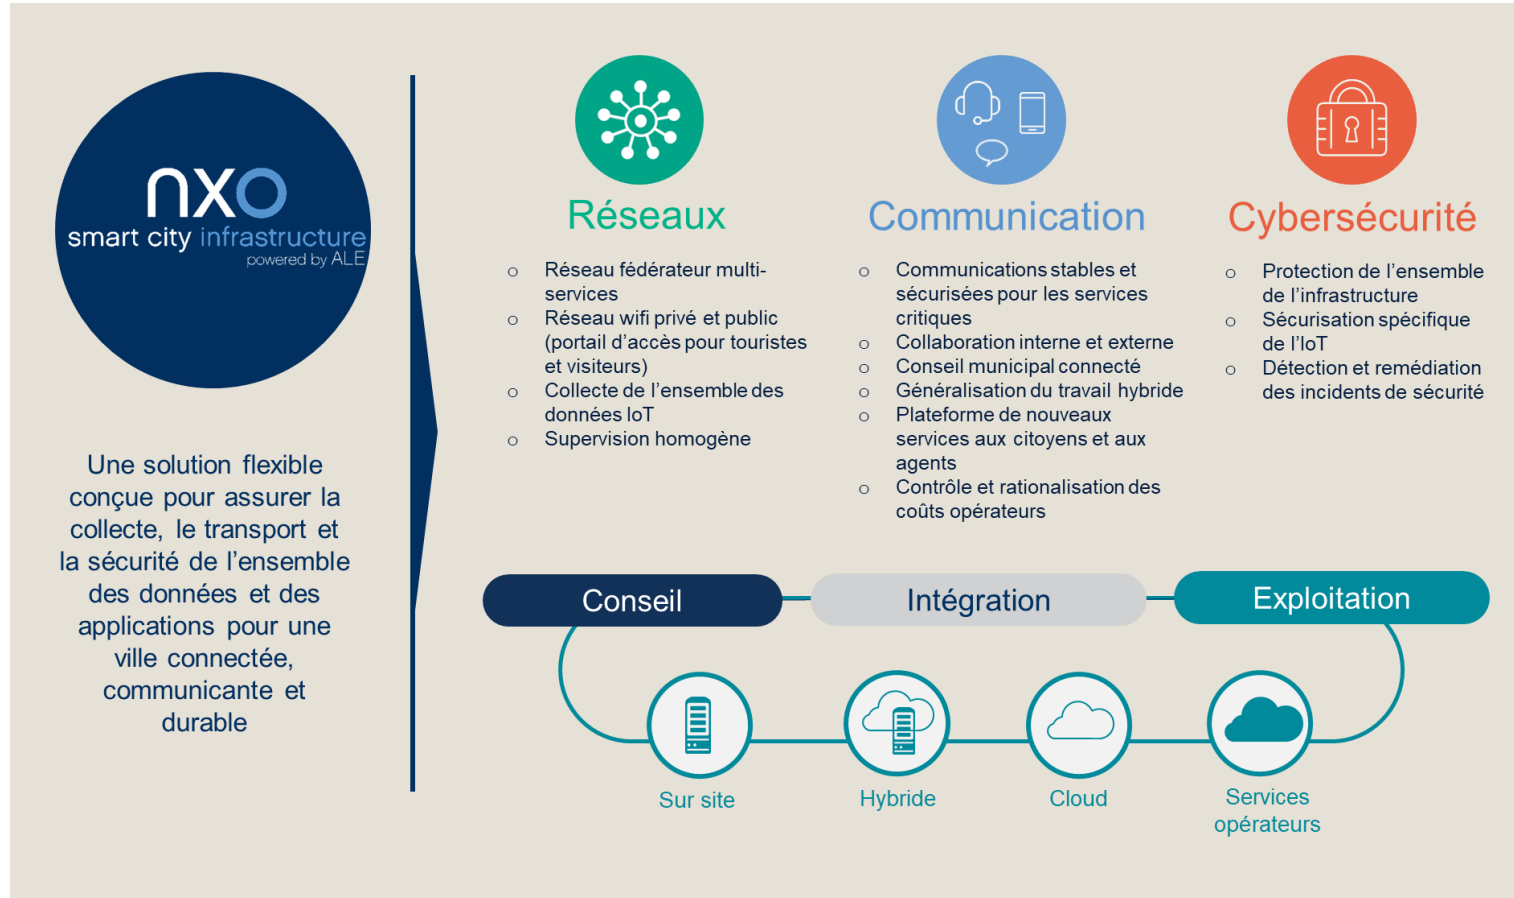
nxo
smart city infrastructure
powered by ALE

Une solution flexible conçue pour assurer la collecte, le transport et la sécurité de l'ensemble des données et des applications pour une ville connectée, communicante et durable

Réseaux

- Réseau fédérateur multi-services
- Réseau wifi privé et public (portail d'accès pour touristes et visiteurs)
- Collecte de l'ensemble des données IoT
- Supervision homogène

Communication

- Communications stables et sécurisées pour les services critiques
- Collaboration interne et externe
- Conseil municipal connecté
- Généralisation du travail hybride
- Plateforme de nouveaux services aux citoyens et aux agents
- Contrôle et rationalisation des coûts opérateurs

Cybersécurité

- Protection de l'ensemble de l'infrastructure
- Sécurisation spécifique de l'IoT
- Détection et remédiation des incidents de sécurité

Conseil
Intégration
Exploitation

Sur site
Hybride
Cloud
Services opérateurs